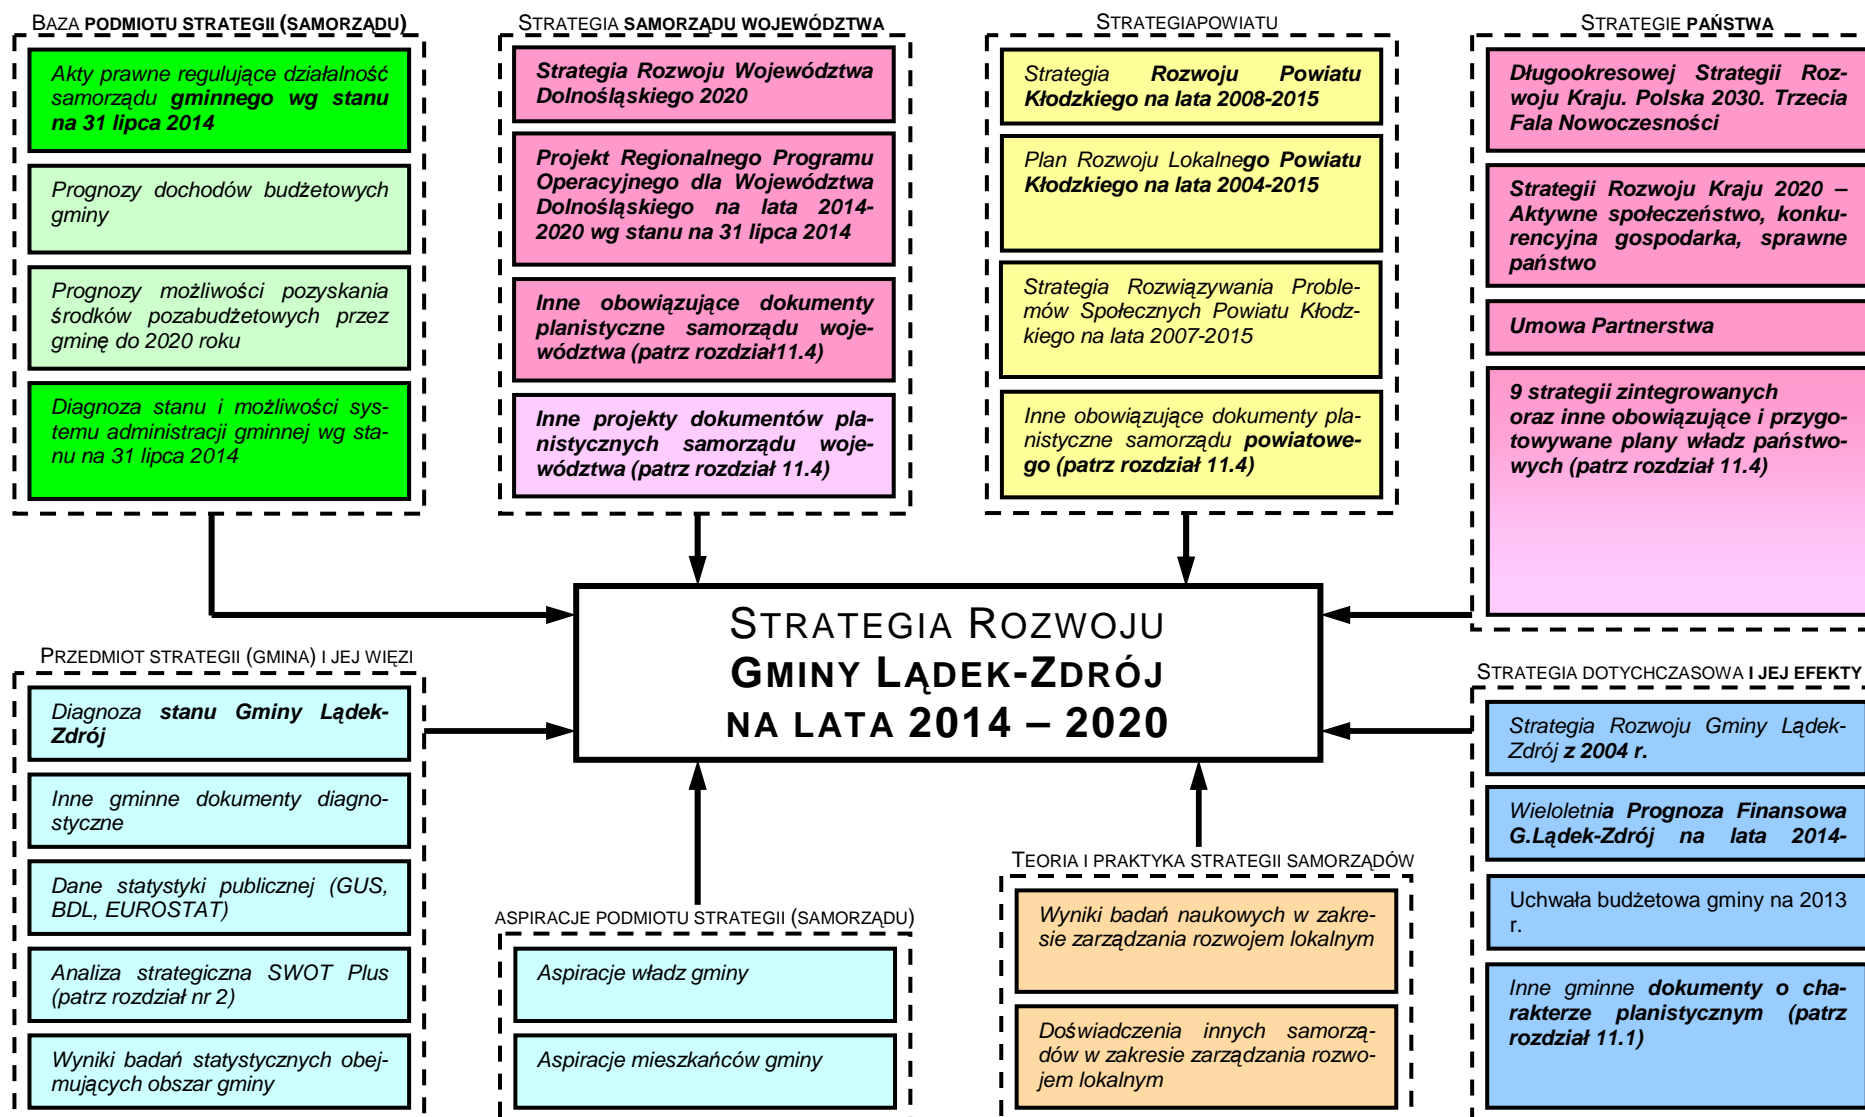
BAZA PODMIOTU STRATEGII (SAMORZĄDU)

Akty prawne regulujące działalność samorządu gminnego wg stanu na 31 lipca 2014

Prognozy dochodów budżetowych gminy

Prognozy możliwości pozyskania środków pozabudżetowych przez gminę do 2020 roku

Diagnoza stanu i możliwości systemu administracji gminnej wg stanu na 31 lipca 2014

STRATEGIA SAMORZĄDU WOJEWÓDZTWA

Strategia Rozwoju Województwa Dolnośląskiego 2020

Projekt Regionalnego Programu Operacyjnego dla Województwa Dolnośląskiego na lata 2014-2020 wg stanu na 31 lipca 2014

Inne obowiązujące dokumenty planistyczne samorządu województwa (patrz rozdział11.4)

Inne projekty dokumentów planistycznych samorządu województwa (patrz rozdział 11.4)

STRATEGIAPOWIATU

Strategia Rozwoju Powiatu Kłodzkiego na lata 2008-2015

Plan Rozwoju Lokalnego Powiatu Kłodzkiego na lata 2004-2015

Strategia Rozwiązywania Problemów Społecznych Powiatu Kłodzkiego na lata 2007-2015

Inne obowiązujące dokumenty planistyczne samorządu powiatowego (patrz rozdział 11.4)

STRATEGIE PAŃSTWA

Długookresowej Strategii Rozwoju Kraju. Polska 2030. Trzecia Fala Nowoczesności

Strategii Rozwoju Kraju 2020 – Aktywne społeczeństwo, konkurencyjna gospodarka, sprawne państwo

Umowa Partnerstwa

9 strategii zintegrowanych oraz inne obowiązujące i przygotowywane plany władz państwowych (patrz rozdział 11.4)

STRATEGIA ROZWOJU GMINY LĄDEK-ZDRÓJ NA LATA 2014 – 2020

PRZEDMIOT STRATEGII (GMINA) I JEJ WIĘZI

Diagnoza stanu Gminy Lądek-Zdrój

Inne gminne dokumenty diagnostyczne

Dane statystyki publicznej (GUS, BDL, EUROSTAT)

Analiza strategiczna SWOT Plus (patrz rozdział nr 2)

Wyniki badań statystycznych obejmujących obszar gminy

ASPIRACJE PODMIOTU STRATEGII (SAMORZĄDU)

Aspiracje władz gminy

Aspiracje mieszkańców gminy

TEORIA I PRAKTYKA STRATEGII SAMORZĄDÓW

Wyniki badań naukowych w zakresie zarządzania rozwojem lokalnym

Doświadczenia innych samorządów w zakresie zarządzania rozwojem lokalnym

STRATEGIA DOTYCHCZASOWA I JEJ EFEKTY

Strategia Rozwoju Gminy Lądek-Zdrój z 2004 r.

Wieloletnia Prognoza Finansowa G.Lądek-Zdrój na lata 2014-

Uchwała budżetowa gminy na 2013 r.

Inne gminne dokumenty o charakterze planistycznym (patrz rozdział 11.1)